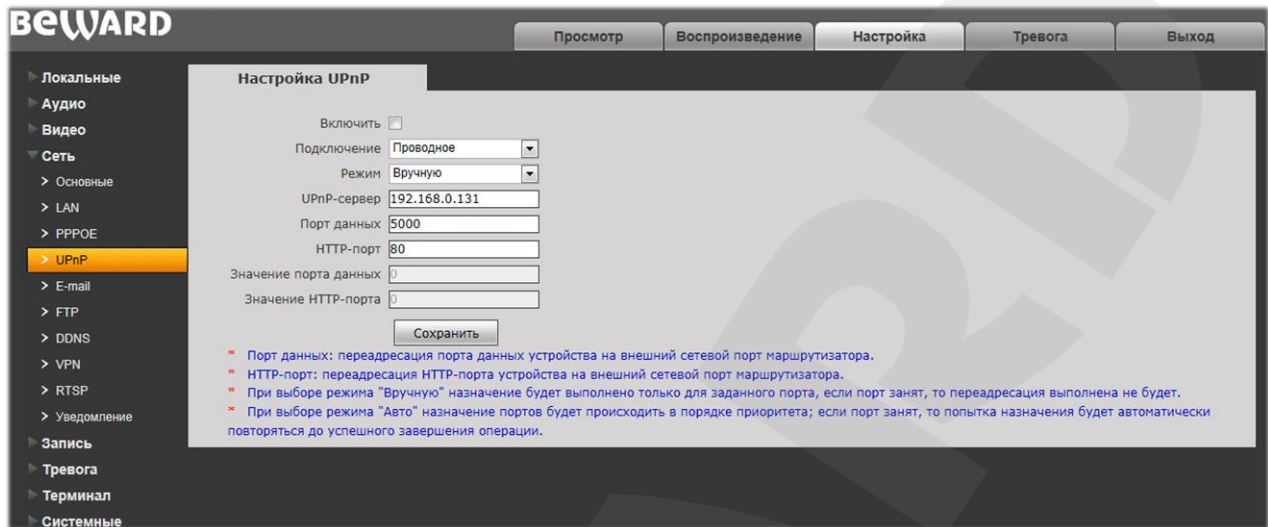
BEWARD

Просмотр | Воспроизведение | Настройка | Тревога | Выход

Локальные
Аудио
Видео
Сеть
> Основные
> LAN
> PPPOE
> UPnP
> E-mail
> FTP
> DDNS
> VPN
> RTSP
> Уведомление
Запись
Тревога
Терминал
Системные

Настройка UPnP

Включить
Подключение Проводное
Режим Вручную
UPnP-сервер 192.168.0.131
Порт данных 5000
HTTP-порт 80
Значение порта данных 0
Значение HTTP-порта 0
Сохранить

* Порт данных: переадресация порта данных устройства на внешний сетевой порт маршрутизатора.
* HTTP-порт: переадресация HTTP-порта устройства на внешний сетевой порт маршрутизатора.
* При выборе режима "Вручную" назначение будет выполнено только для заданного порта, если порт занят, то переадресация выполнена не будет.
* При выборе режима "Авто" назначение портов будет происходить в порядке приоритета; если порт занят, то попытка назначения будет автоматически повторяться до успешного завершения операции.